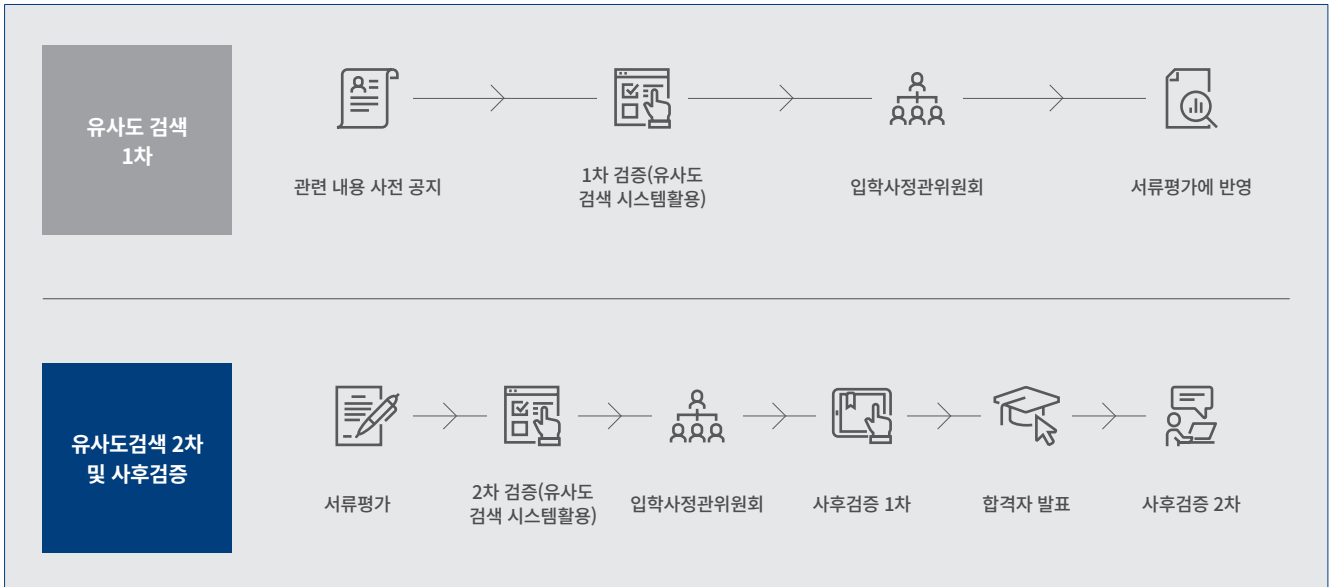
유사도 검색
1차

관련 내용 사전 공지

1차 검증(유사도 검색 시스템활용)

입학사정관위원회

서류평가에 반영

유사도검색 2차
및 사후검증

서류평가

2차 검증(유사도 검색 시스템활용)

입학사정관위원회

사후검증 1차

합격자 발표

사후검증 2차